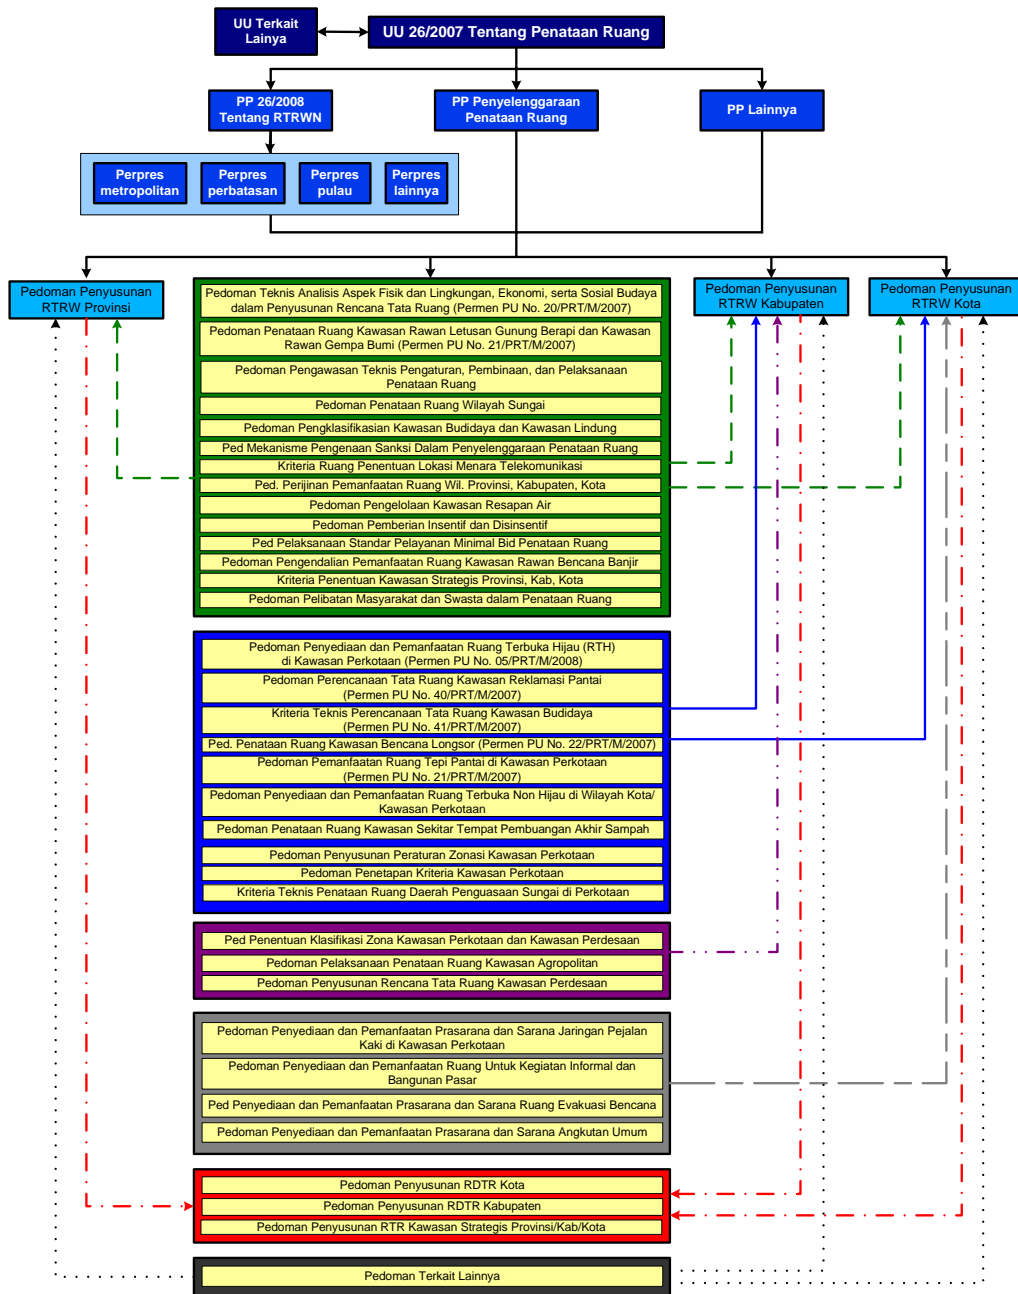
UU Terkait Lainya

UU 26/2007 Tentang Penataan Ruang

PP 26/2008 Tentang RTRWN

PP Penyelenggaraan Penataan Ruang

PP Lainnya

Perpres metropolitan

Perpres perbatasan

Perpres pulau

Perpres lainnya

Pedoman Penyusunan RTRW Provinsi

Pedoman Penyusunan RTRW Kabupaten

Pedoman Penyusunan RTRW Kota

Pedoman Teknis Analisis Aspek Fisik dan Lingkungan, Ekonomi, serta Sosial Budaya dalam Penyusunan Rencana Tata Ruang (Permen PU No. 20/PRT/M/2007)

Pedoman Penataan Ruang Kawasan Rawan Letusan Gunung Berapi dan Kawasan Rawan Gempa Bumi (Permen PU No. 21/PRT/M/2007)

Pedoman Pengawasan Teknis Penyusunan, Pembinaan, dan Pelaksanaan Penataan Ruang

Pedoman Penataan Ruang Wilayah Sungai

Pedoman Pengklasifikasian Kawasan Budidaya dan Kawasan Lindung

Ped Mekanisme Pengenaan Sanksi Dalam Penyelenggaraan Penataan Ruang

Kriteria Ruang Penentuan Lokasi Menara Telekomunikasi

Ped. Perijinan Pemanfaatan Ruang Wil. Provinsi, Kabupaten, Kota

Pedoman Pengelolaan Kawasan Resapan Air

Pedoman Pemberian Insentif dan Disinsentif

Ped Pelaksanaan Standar Pelayanan Minimal Bid Penataan Ruang

Pedoman Pengendalian Pemanfaatan Ruang Kawasan Rawan Bencana Banjir

Kriteria Penentuan Kawasan Strategis Provinsi, Kab, Kota

Pedoman Pelibatan Masyarakat dan Swasta dalam Penataan Ruang

Pedoman Penyediaan dan Pemanfaatan Ruang Terbuka Hijau (RTH) di Kawasan Perkotaan (Permen PU No. 05/PRT/M/2008)

Pedoman Perencanaan Tata Ruang Kawasan Reklamasi Pantai (Permen PU No. 40/PRT/M/2007)

Kriteria Teknis Perencanaan Tata Ruang Kawasan Budidaya (Permen PU No. 41/PRT/M/2007)

Ped. Penataan Ruang Kawasan Bencana Longsor (Permen PU No. 22/PRT/M/2007)

Pedoman Pemanfaatan Ruang Tepi Pantai di Kawasan Perkotaan (Permen PU No. 21/PRT/M/2007)

Pedoman Penyediaan dan Pemanfaatan Ruang Terbuka Non Hijau di Wilayah Kota/ Kawasan Perkotaan

Pedoman Penataan Ruang Kawasan Sekitar Tempat Pembuangan Akhir Sampah

Pedoman Penyusunan Peraturan Zonasi Kawasan Perkotaan

Pedoman Penetapan Kriteria Kawasan Perkotaan

Kriteria Teknis Penataan Ruang Daerah Penguasaan Sungai di Perkotaan

Ped Penentuan Klasifikasi Zona Kawasan Perkotaan dan Kawasan Perdesaan

Pedoman Pelaksanaan Penataan Ruang Kawasan Agropolitan

Pedoman Penyusunan Rencana Tata Ruang Kawasan Perdesaan

Pedoman Penyediaan dan Pemanfaatan Prasarana dan Sarana Jaringan Pejalan Kaki di Kawasan Perkotaan

Pedoman Penyediaan dan Pemanfaatan Ruang Untuk Kegiatan Informal dan Bangunan Pasar

Ped Penyediaan dan Pemanfaatan Prasarana dan Sarana Ruang Evakuasi Bencana

Pedoman Penyediaan dan Pemanfaatan Prasarana dan Sarana Angkutan Umum

Pedoman Penyusunan RDTR Kota

Pedoman Penyusunan RDTR Kabupaten

Pedoman Penyusunan RTR Kawasan Strategis Provinsi/Kab/Kota

Pedoman Terkait Lainnya